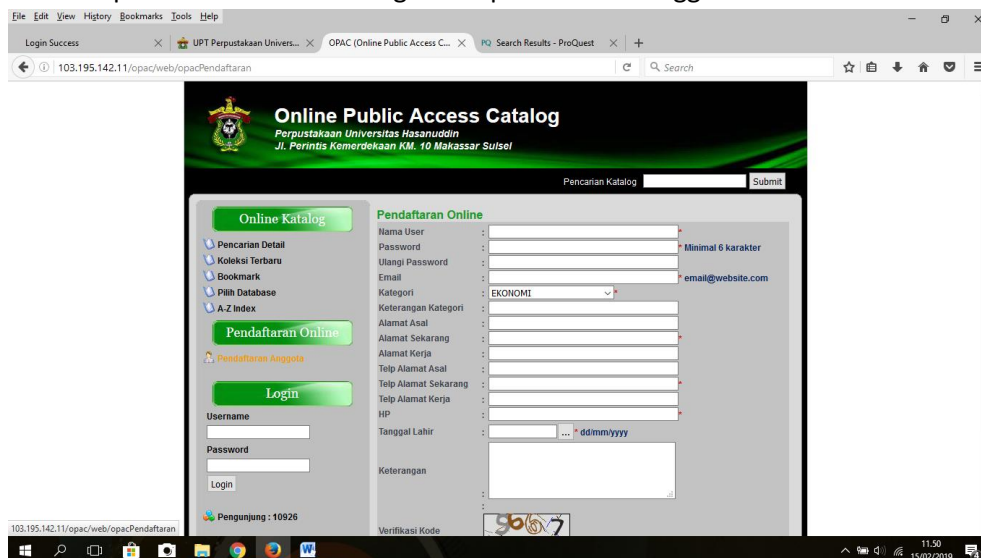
File Edit View History Bookmarks Tools Help

Login Success × UPT Perpustakaan Univers... × OPAC (Online Public Access C... × Search Results - ProQuest × +

103.195.142.11/opac/web/opacPendaftaran

Search

Online Public Access Catalog
Perpustakaan Universitas Hasanuddin
Jl. Perintis Kemerdekaan KM. 10 Makassar Sulsel

Pencarian Katalog Submit

Online Katalog
Pencarian Detail
Koleksi Terbaru
Bookmark
Pilih Database
A-Z Index

Pendaftaran Online
Pendaftaran Anggota

Login
Username
Password
Login

Pengunjung : 10926

Pendaftaran Online
Nama User : *
Password : * Minimal 6 karakter
Ulangi Password :
Email : * email@website.com
Kategori : EKONOMI *
Keterangan Kategori :
Alamat Asal :
Alamat Sekarang : *
Alamat Kerja :
Telp Alamat Asal :
Telp Alamat Sekarang : *
Telp Alamat Kerja :
HP : *
Tanggal Lahir : ... * dd/mm/yyyy
Keterangan :
Verifikasi Kode :

103.195.142.11/opac/web/opacPendaftaran

11.50
15/02/2019